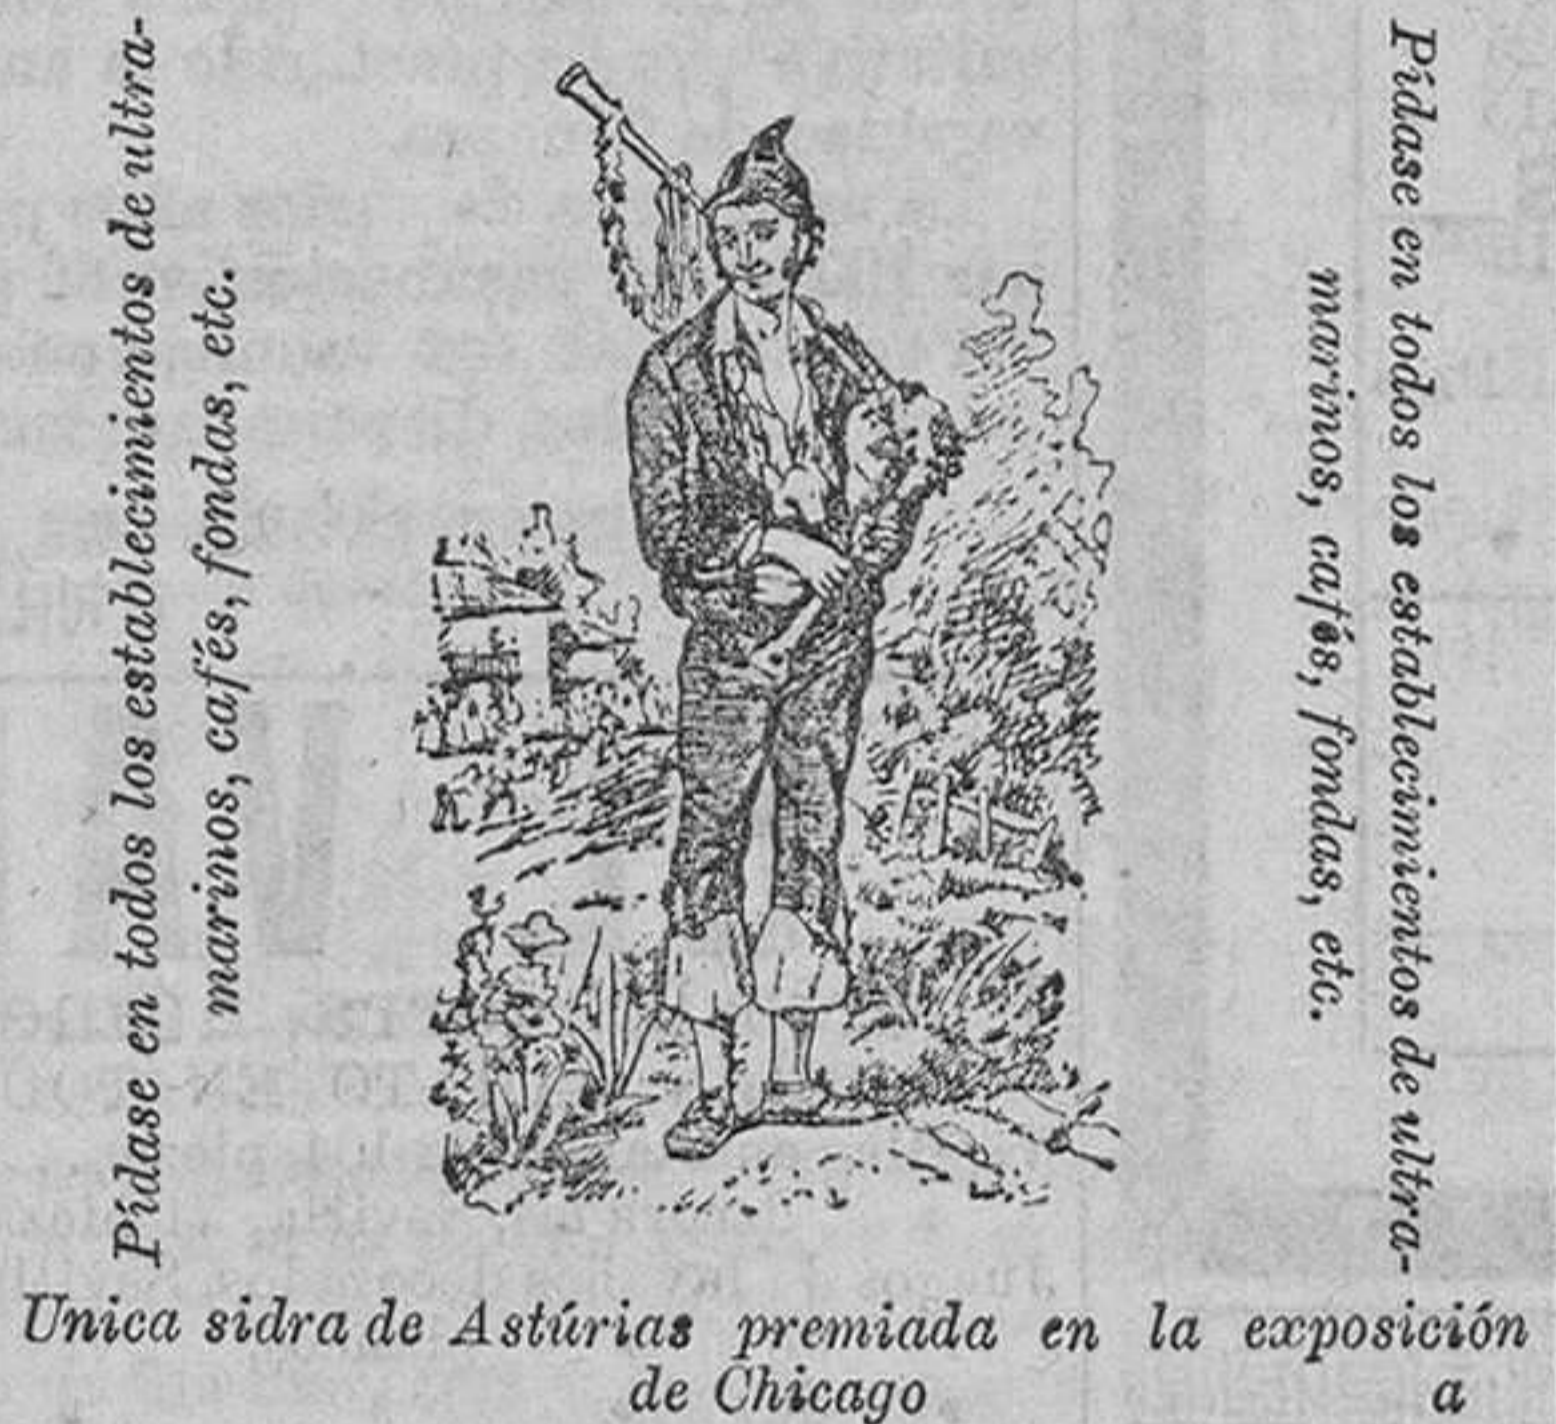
Pídase en todos los establecimientos de ultramarinos, cafés, fondas, etc.

Pídase en todos los establecimientos de ultramarinos, cafés, fondas, etc.

Unica sidra de Astúrias premiada en la exposición de Chicago a